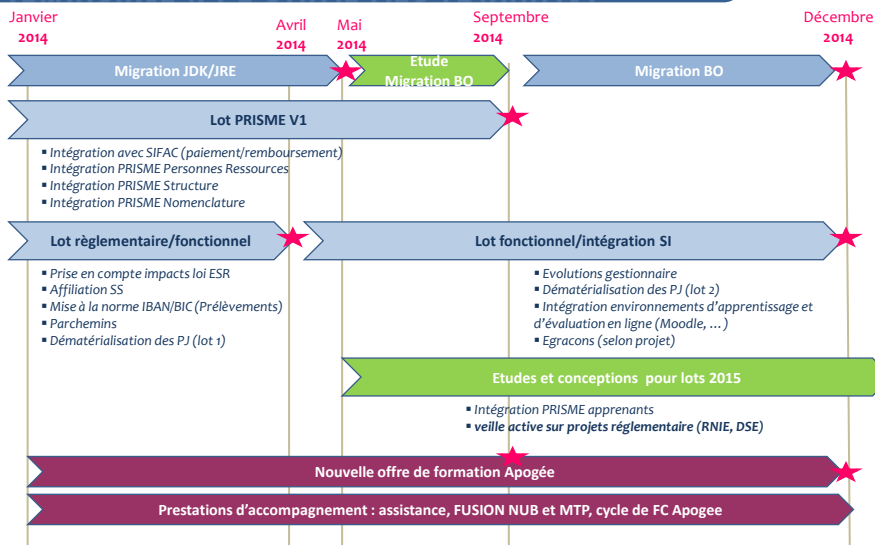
Janvier 2014

Avril 2014

Mai 2014

Septembre 2014

Décembre 2014

Migration JDK/JRE

Etude Migration BO

Migration BO

Lot PRISME V1

▪ Intégration avec SIFAC (paiement/remboursement)
▪ Intégration PRISME Personnes Ressources
▪ Intégration PRISME Structure
▪ Intégration PRISME Nomenclature

Lot règlementaire/fonctionnel

Lot fonctionnel/intégration SI

▪ Prise en compte impacts loi ESR
▪ Affiliation SS
▪ Mise à la norme IBAN/BIC (Prélèvements)
▪ Parchemins
▪ Dématérialisation des PJ (lot 1)

▪ Evolutions gestionnaire
▪ Dématérialisation des PJ (lot 2)
▪ Intégration environnements d'apprentissage et d'évaluation en ligne (Moodle, … )
▪ Egracons (selon projet)

Etudes et conceptions pour lots 2015

▪ Intégration PRISME apprenants
▪ veille active sur projets réglementaire (RNIE, DSE)

Nouvelle offre de formation Apogée

Prestations d'accompagnement : assistance, FUSION NUB et MTP, cycle de FC Apogee